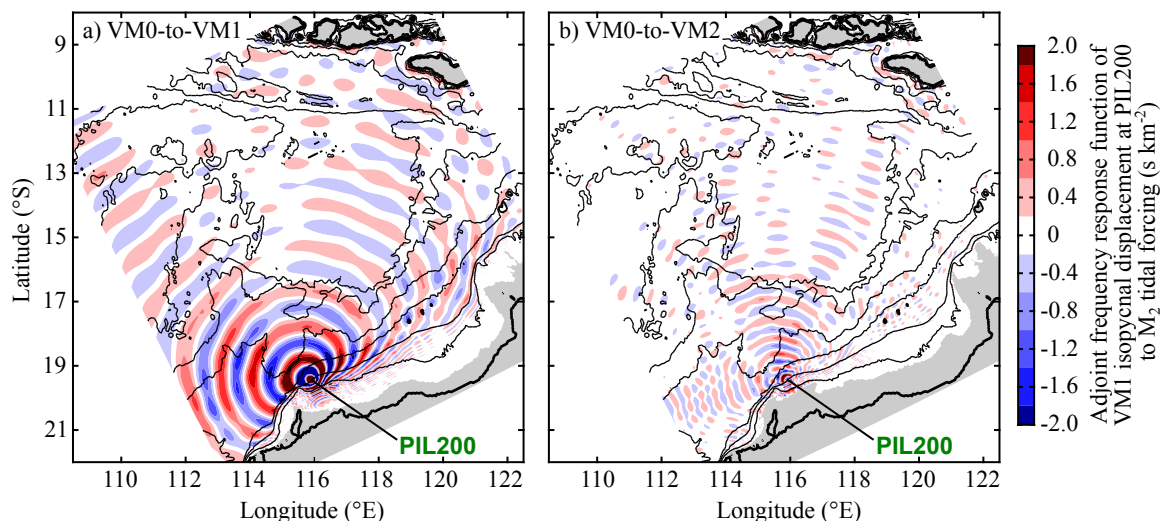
a) VM0-to-VM1

b) VM0-to-VM2

Latitude (°S)

9
11
13
15
17
19
21

110 112 114 116 118 120 122

Longitude (°E)

PIL200

110 112 114 116 118 120 122

Longitude (°E)

PIL200

2.0
1.6
1.2
0.8
0.4
0
-0.4
-0.8
-1.2
-1.6
-2.0

Adjoint frequency response function of VM1 isopycnal displacement at PIL200 to $M_2$ tidal forcing (s km$^{-2}$)